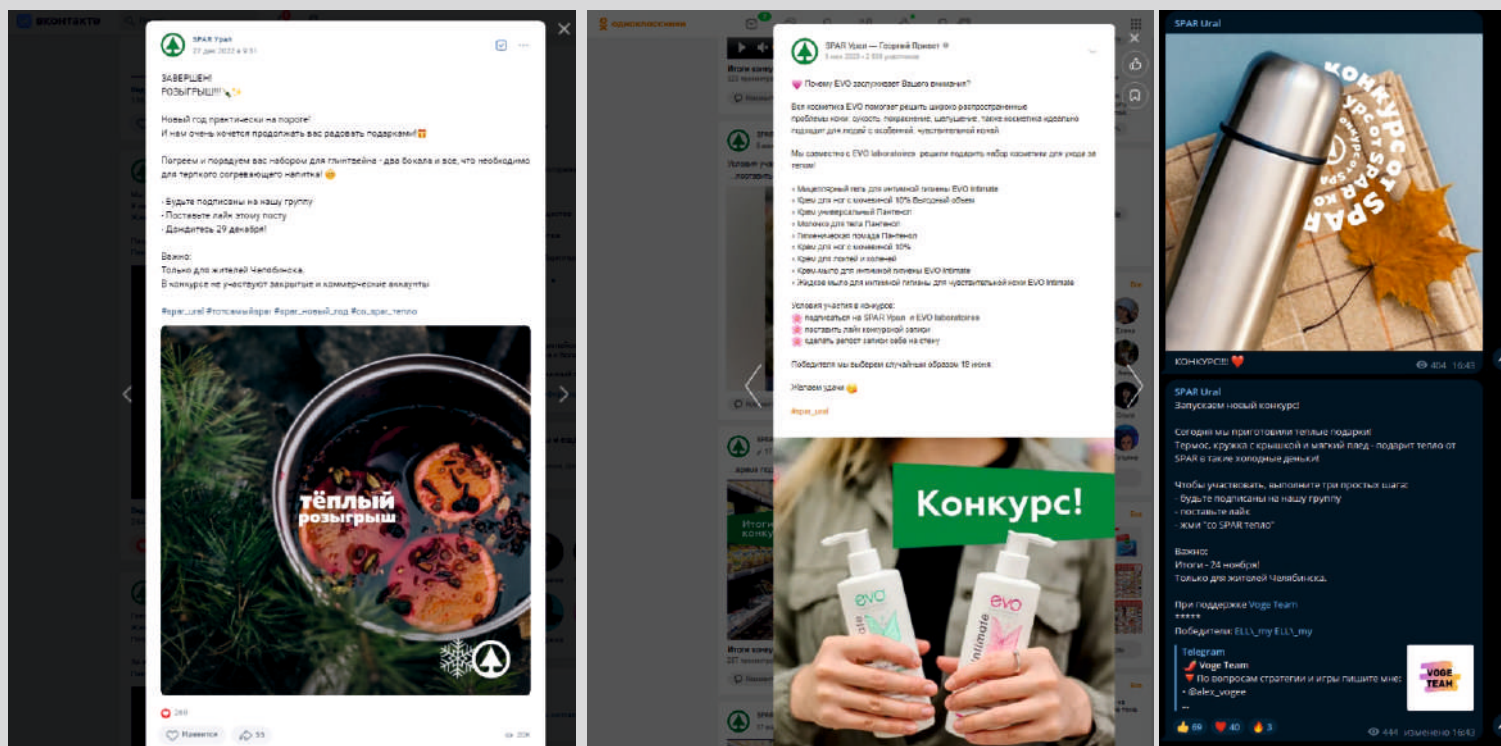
ВКОНТАКТЕ

SPAR Урал
27 дек 2022 в 9:51

ЗАВЕРШЕН!
РОЗЫГРЫШ!!!

Новый год практически на пороге!
И нам очень хочется продолжать вас радовать подарками!

Погреем и порадуем вас набором для глинтвейна - два бокала и все, что необходимо для терпкого согревающего напитка!

- Будьте подписаны на нашу группу
- Поставьте лайк этому посту
- Дождитесь 29 декабря!

Важно:
Только для жителей Челябинска.
В конкурсе не участвуют закрытые и коммерческие аккаунты

#spar_ural #топсамыйspar #spar_новый_год #со_spar_тепло

тёплый розыгрыш

260
Нравится 55 20K

одноклассники

SPAR Урал — Горячий Привет
3 июн 2023 • 2 558 участников

Почему EVO заслуживает Вашего внимания?

Вся косметика EVO помогает решать широко распространенные проблемы кожи: сухость, покраснение, шелушение, также косметика идеально подходит для людей с особенной, чувствительной кожей.

Мы совместно с EVO laboratoires решили подарить набор косметики для ухода за телом!

• Мицеллярный гель для интимной гигиены EVO Intimate
• Крем для ног с мочевиной 10% Выгодный объем
• Крем универсальный Пантенол
• Молочко для тела Пантенол
• Гигиеническая помада Пантенол
• Крем для ног с мочевиной 10%
• Крем для локтей и коленей
• Крем-мыло для интимной гигиены EVO Intimate
• Жидкое мыло для интимной гигиены для чувствительной кожи EVO Intimate

Условия участия в конкурсе:
подписаться на SPAR Урал и EVO laboratoires
поставить лайк конкурсной записи
сделать репост записи себе на стену

Победителя мы выберем случайным образом 12 июня

Желаем удачи

#spar_ural

Конкурс!

evo
evo intimate

Итоги конкурса

SPAR Ural

КОНКУРС
ОТ SPAR
КОНКУРС ОТ SPAR

КОНКУРС!!!
404 16:43

SPAR Ural
Запускаем новый конкурс!

Сегодня мы приготовили теплые подарки!
Термос, кружка с крышкой и мягкий плед - подарит тепло от SPAR в такие холодные деньки!

Чтобы участвовать, выполните три простых шага:
- будьте подписаны на нашу группу
- поставьте лайк
- жми "со SPAR тепло"

Важно:
Итоги - 24 ноября!
Только для жителей Челябинска.

При поддержке Voge Team
*****
Победитель: ELL\_my ELL\_my

Telegram
Voge Team
По вопросам стратегии и игры пишите мне:
• @alex_vogee
...

VOGE TEAM

69 40 3
444 изменено 16:43